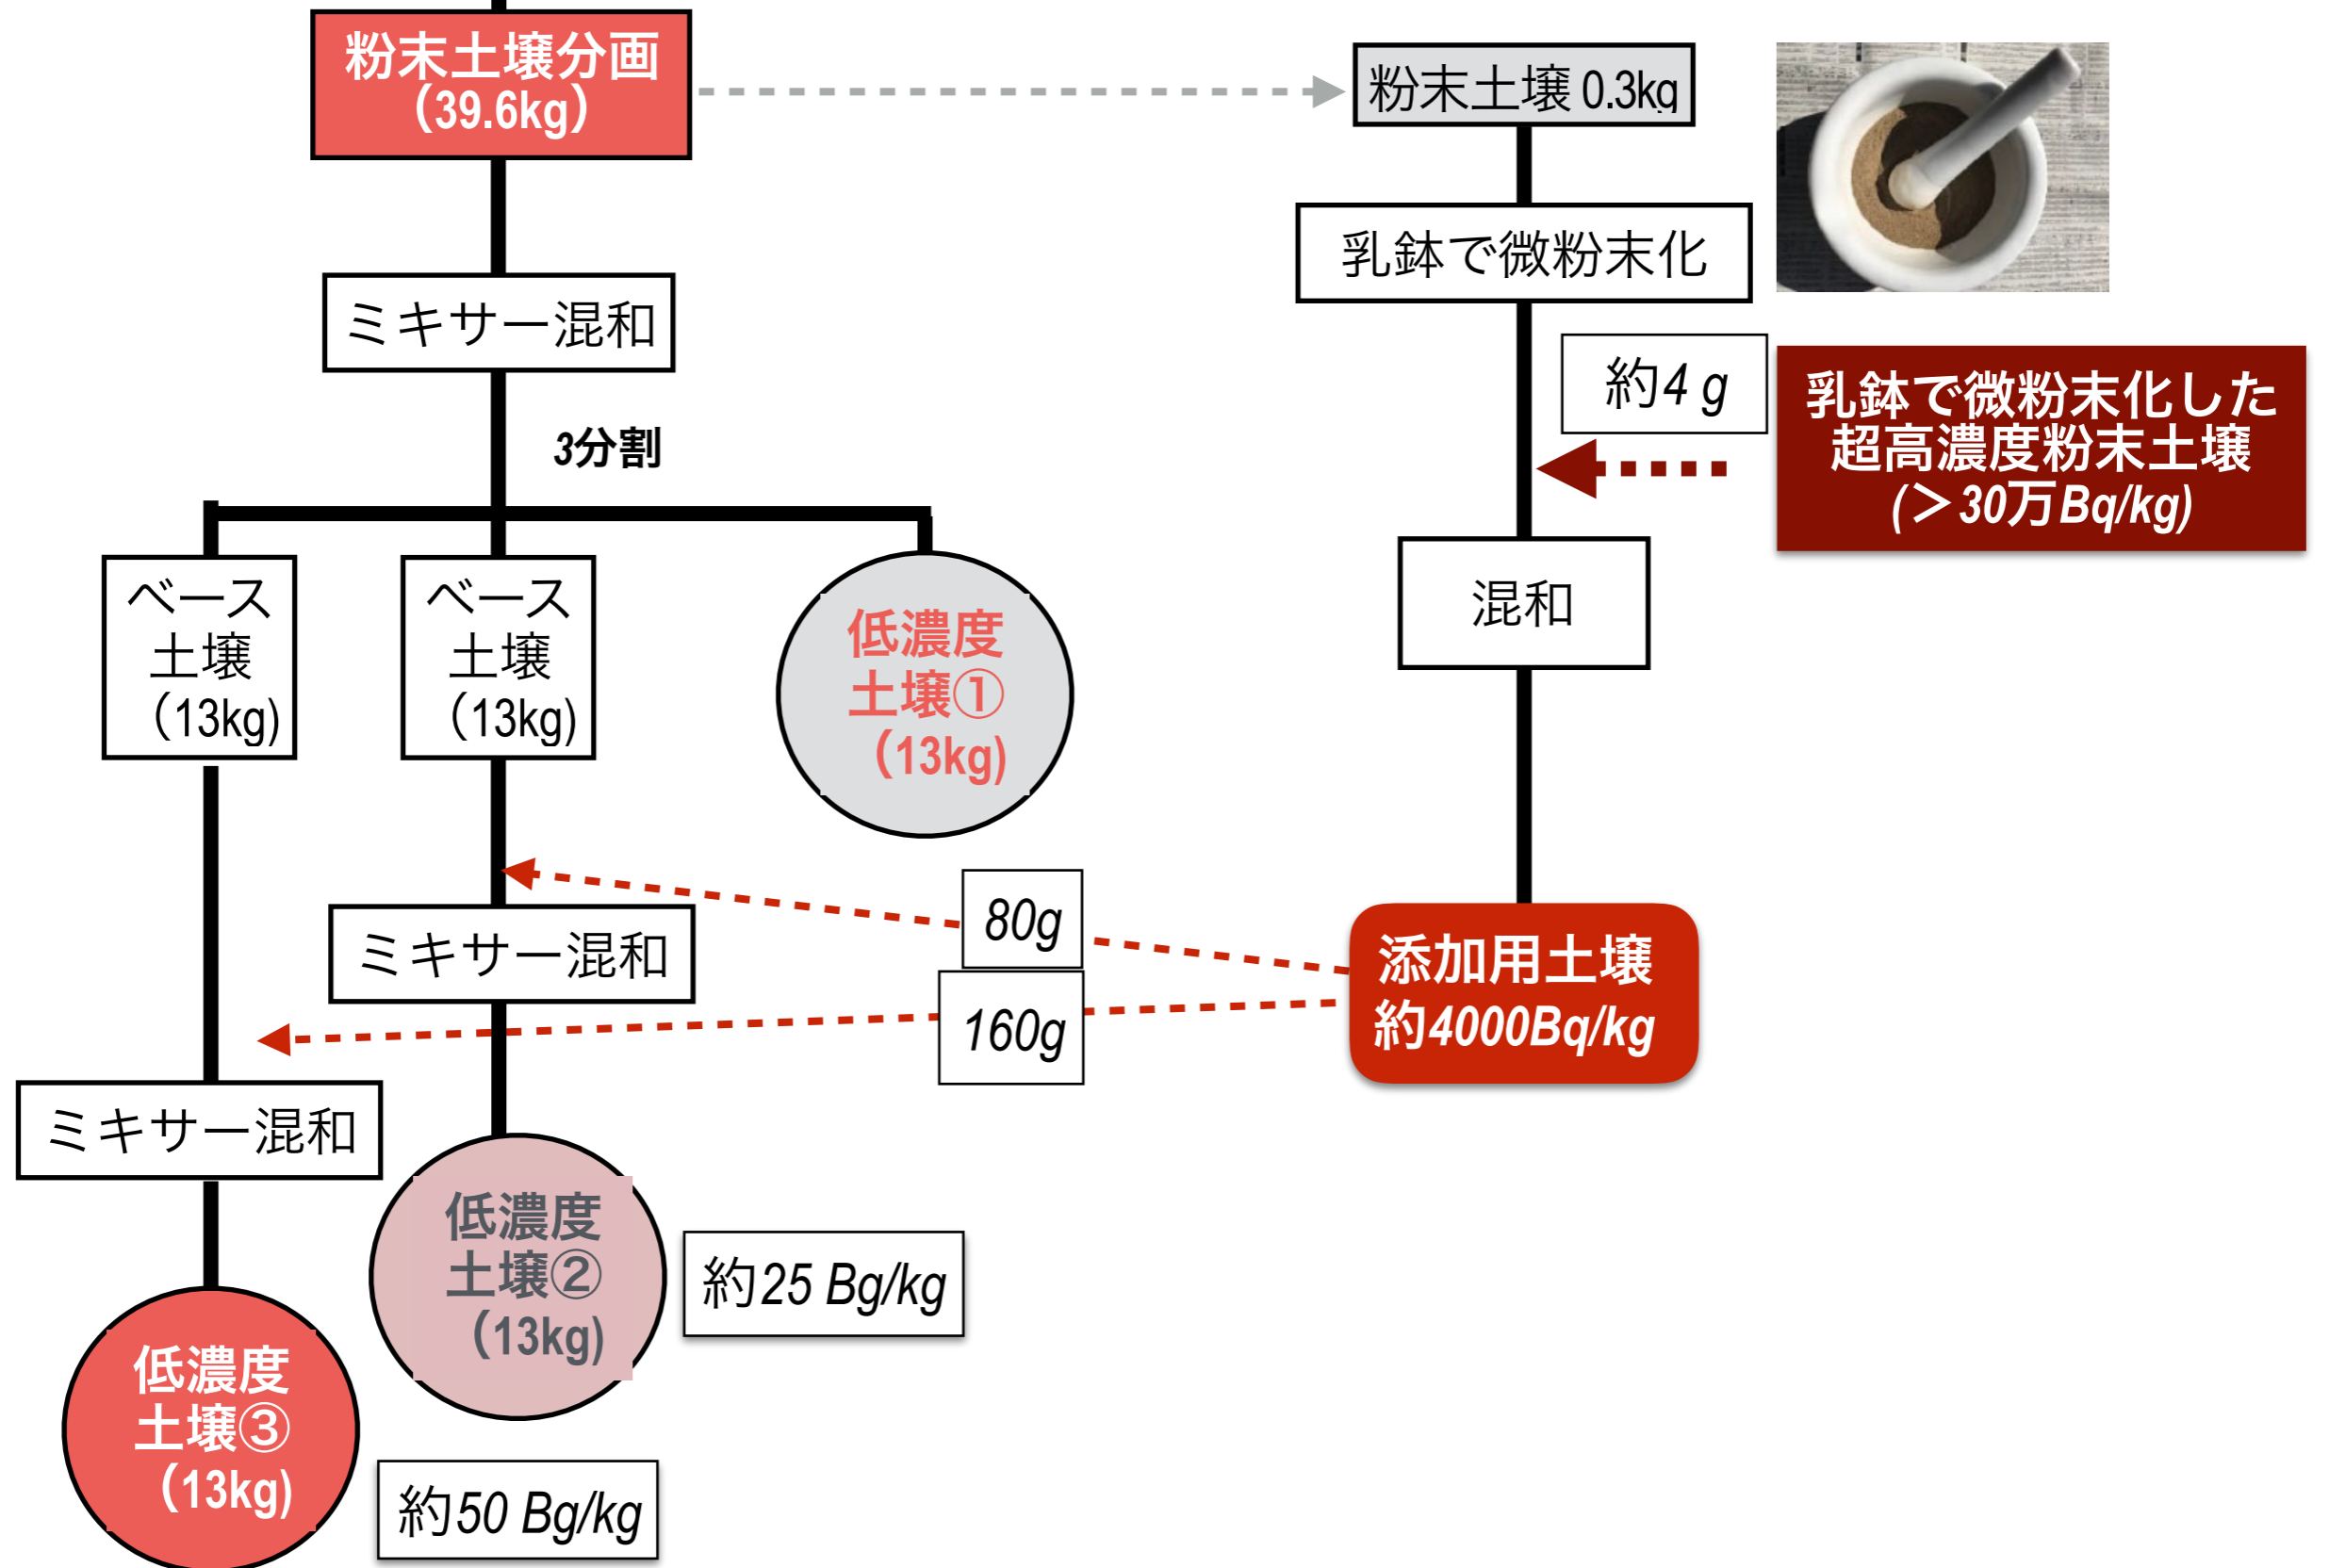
粉末土壌分画
(39.6kg)

粉末土壌 0.3kg

乳鉢で微粉末化

約4 g

乳鉢で微粉末化した
超高濃度粉末土壌
(> 30万 Bq/kg)

混和

ミキサー混和

3分割

ベース
土壌
(13kg)

ベース
土壌
(13kg)

低濃度
土壌①
(13kg)

80g

ミキサー混和

160g

添加用土壌
約4000Bq/kg

ミキサー混和

低濃度
土壌②
(13kg)

約25 Bg/kg

低濃度
土壌③
(13kg)

約50 Bg/kg